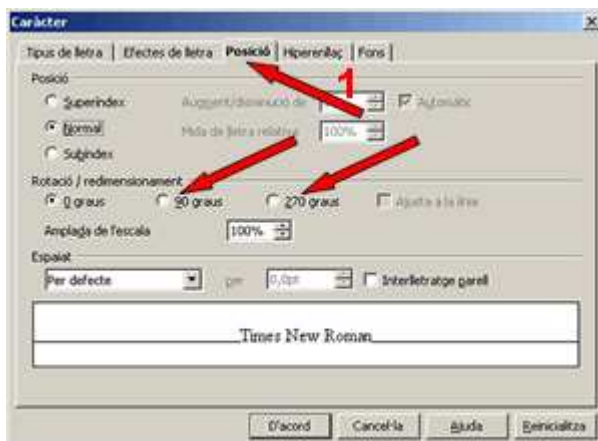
Caràcter

Tipus de lletra | Efectes de lletra | Posició | Hiperenllaç | Fons

Posició

Superíndex

Normal

Subíndex

Augment/disminució de

1

Automàtic

Mida de lletra relativa 100%

Rotació / redimensionament

0 graus

90 graus

270 graus

Ajusta a la línia

Amplada de l'escala 100%

Espaiat

Per defecte

per 0,0pt

Interlletratge garell

Times New Roman

D'acord Cancel·la Ajuda Reinicialitza